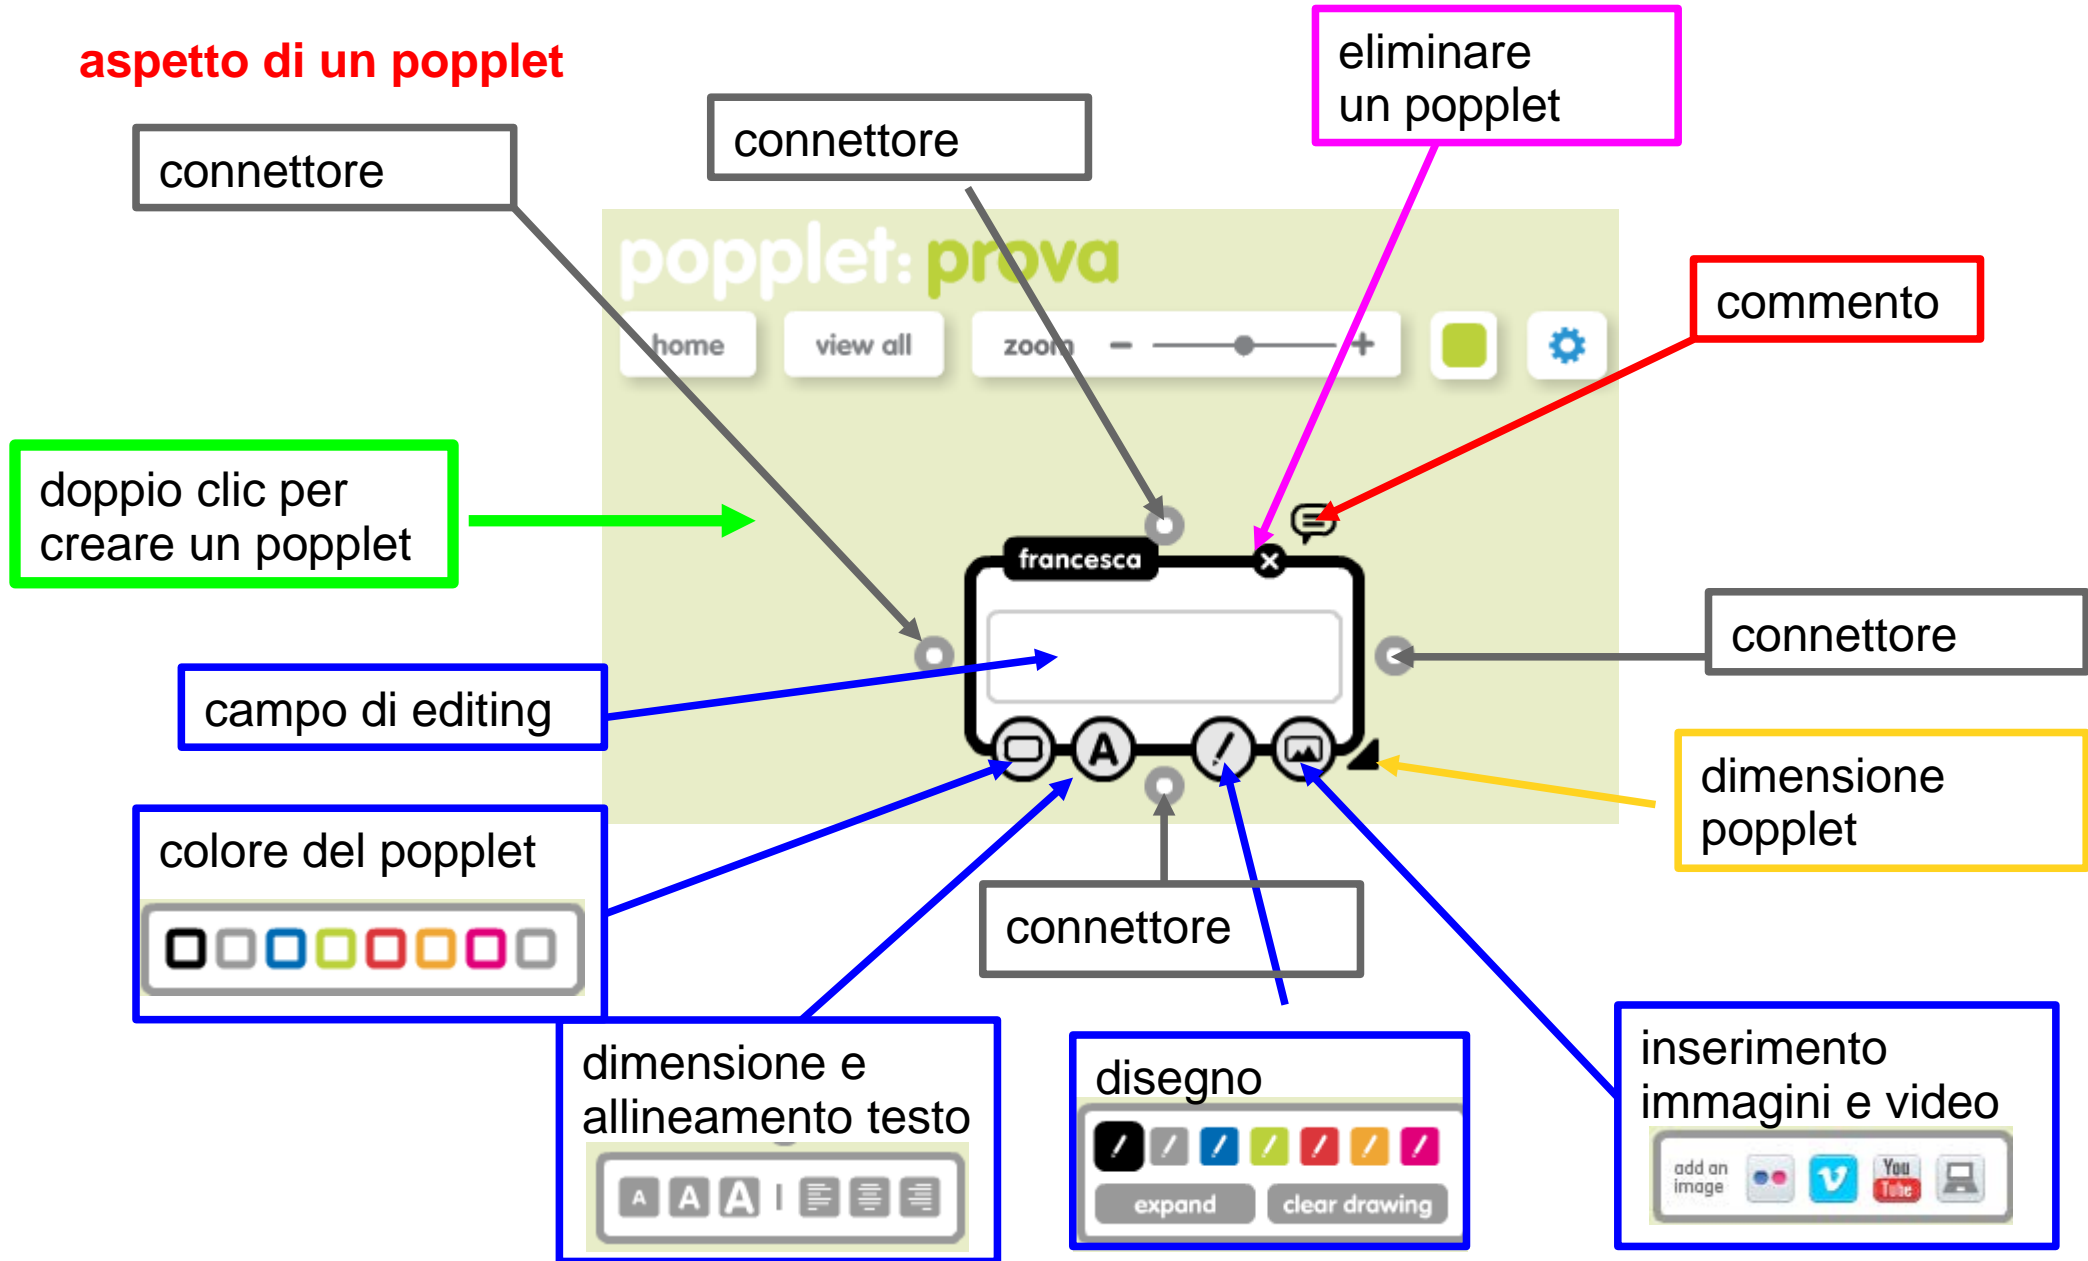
aspetto di un popplet

connettore

connettore

eliminare un popplet

popplet: prova

home
view all
zoom
−
+

commento

doppio clic per creare un popplet

francesca

connettore

campo di editing

dimensione popplet

colore del popplet

connettore

dimensione e allineamento testo

A A A

disegno

expand
clear drawing

inserimento immagini e video

add an image
You Tube